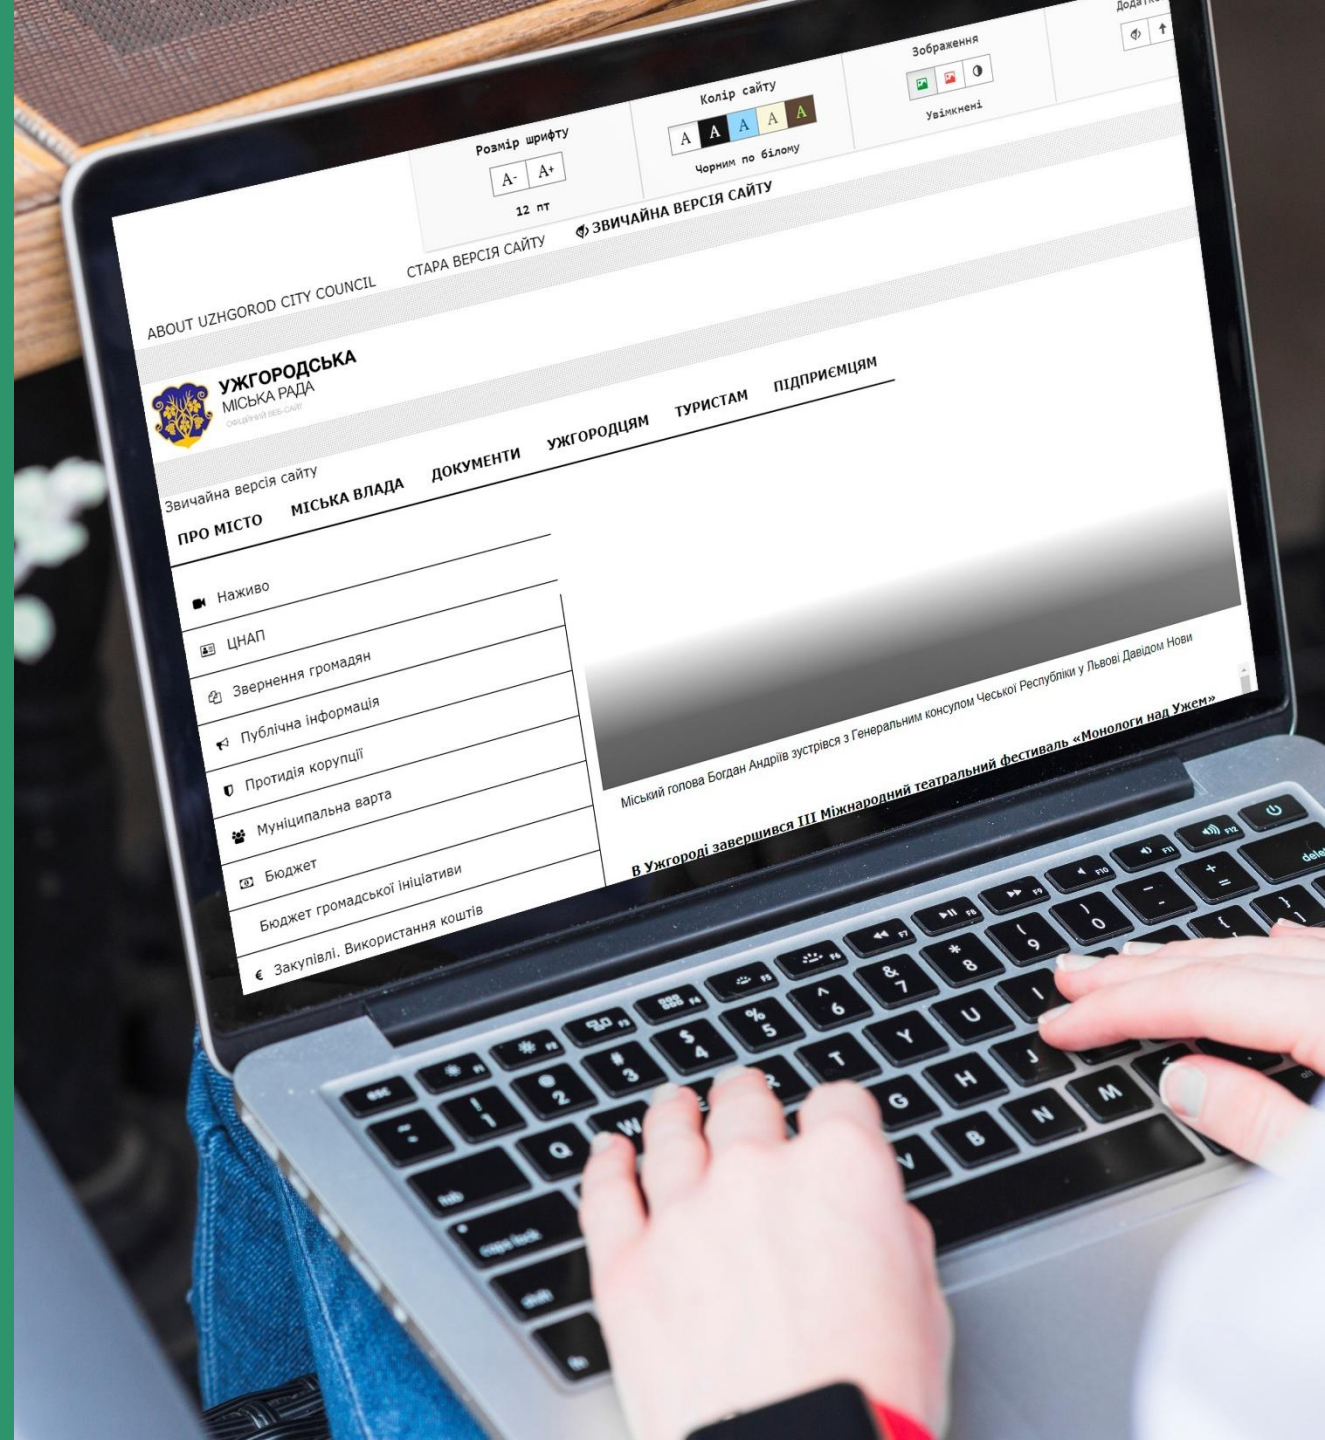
Розмір шрифту
A- A+
12 пт

Колір сайту
A A A A A
Чорним по білому

Зображення
Увімкнені

Додатк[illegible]

ABOUT UZHGOROD CITY COUNCIL
СТАРА ВЕРСІЯ САЙТУ
ЗВИЧАЙНА ВЕРСІЯ САЙТУ

УЖГОРОДСЬКА
МІСЬКА РАДА
ОФІЦІЙНИЙ ВЕБ-САЙТ

Звичайна версія сайту

ПРО МІСТО
МІСЬКА ВЛАДА
ДОКУМЕНТИ
УЖГОРОДЦЯМ
ТУРИСТАМ
ПІДПРИЄМЦЯМ

Наживо
ЦНАП
Звернення громадян
Публічна інформація
Протидія корупції
Муніципальна варта
Бюджет
Бюджет громадської ініціативи
Закупівлі. Використання коштів

Міський голова Богдан Андріїв зустрівся з Генеральним консулом Чеської Республіки у Львові Давідом Нови

В Ужгороді завершився III Міжнародний театральний фестиваль «Монологи над Ужем»